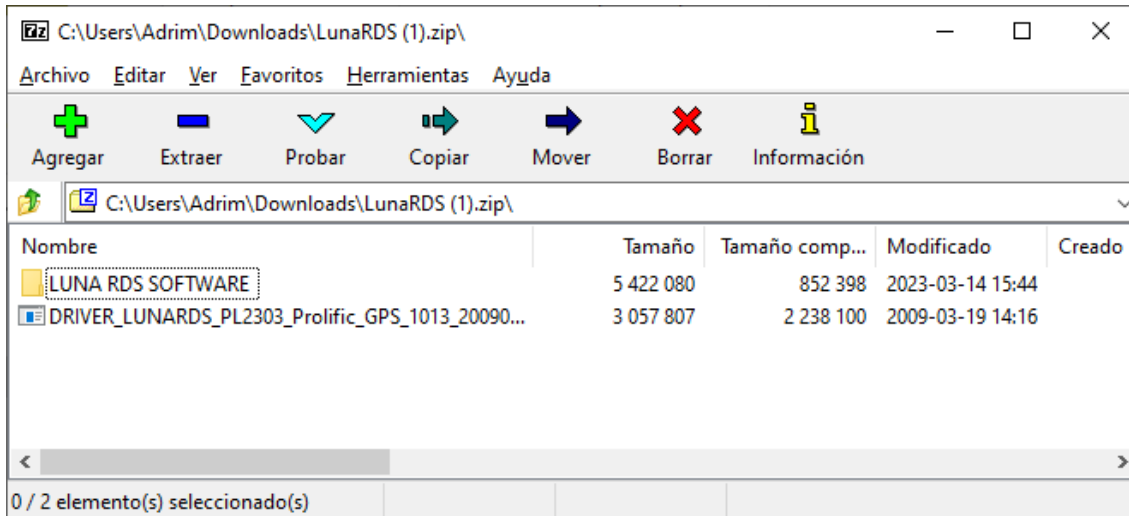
7z C:\Users\Adrim\Downloads\LunaRDS (1).zip\

Archivo Editar Ver Favoritos Herramientas Ayuda

Agregar Extraer Probar Copiar Mover Borrar Información

C:\Users\Adrim\Downloads\LunaRDS (1).zip\

| Nombre | Tamaño | Tamaño comp... | Modificado | Creado |
|---|---|---|---|---|
| LUNA RDS SOFTWARE | 5 422 080 | 852 398 | 2023-03-14 15:44 | |
| DRIVER_LUNARDS_PL2303_Prolific_GPS_1013_20090... | 3 057 807 | 2 238 100 | 2009-03-19 14:16 | |

0 / 2 elemento(s) seleccionado(s)